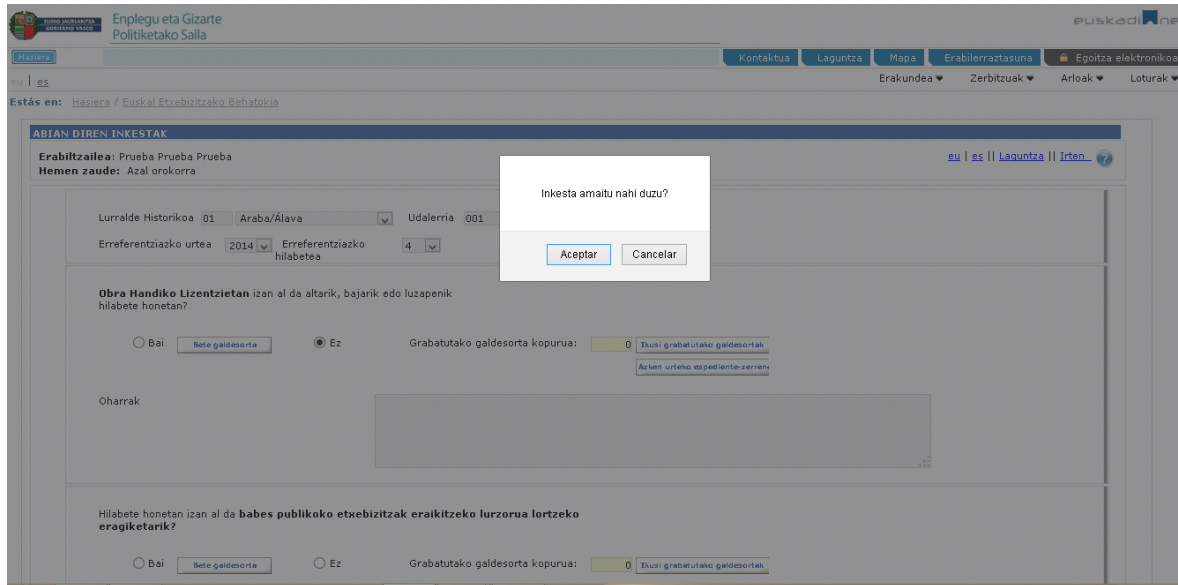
EUSKO JAURLARITZA GOBIERNO VASCO

Enplegu eta Gizarte Politiketako Saila

euskadi.net

Hasiera

Kontaktua | Laguntza | Mapa | Erabilerraztasuna | Egoitza elektronikoa

eu | es

Erakundea | Zerbitzuak | Arloak | Loturak

Estás en: Hasiera / Euskal Etxebizitzako Behatokia

ABIAN DIREN INKESTAK

Erabiltzailea: Prueba Prueba Prueba
Hemen zaude: Azal orokorra

eu | es || Laguntza || Irten

Lurralde Historikoa 01 Araba/Álava Udalerria 001

Erreferentziazko urtea 2014 Erreferentziazko hilabetea 4

Inkesta amaitu nahi duzu?

Aceptar Cancelar

Obra Handiko Lizentzietan izan al da altarik, bajarik edo luzapenik hilabete honetan?

Bai Bete galdesorta Ez Grabatutako galdesorta kopurua: 0 Ikusi grabatutako galdesortak

Azken urteko espediente-zerren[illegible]

Oharrak

Hilabete honetan izan al da babes publikoko etxebizitzak eraikitzeko lurzorua lortzeko eragiketarik?

Bai Bete galdesorta Ez Grabatutako galdesorta kopurua: 0 Ikusi grabatutako galdesortak